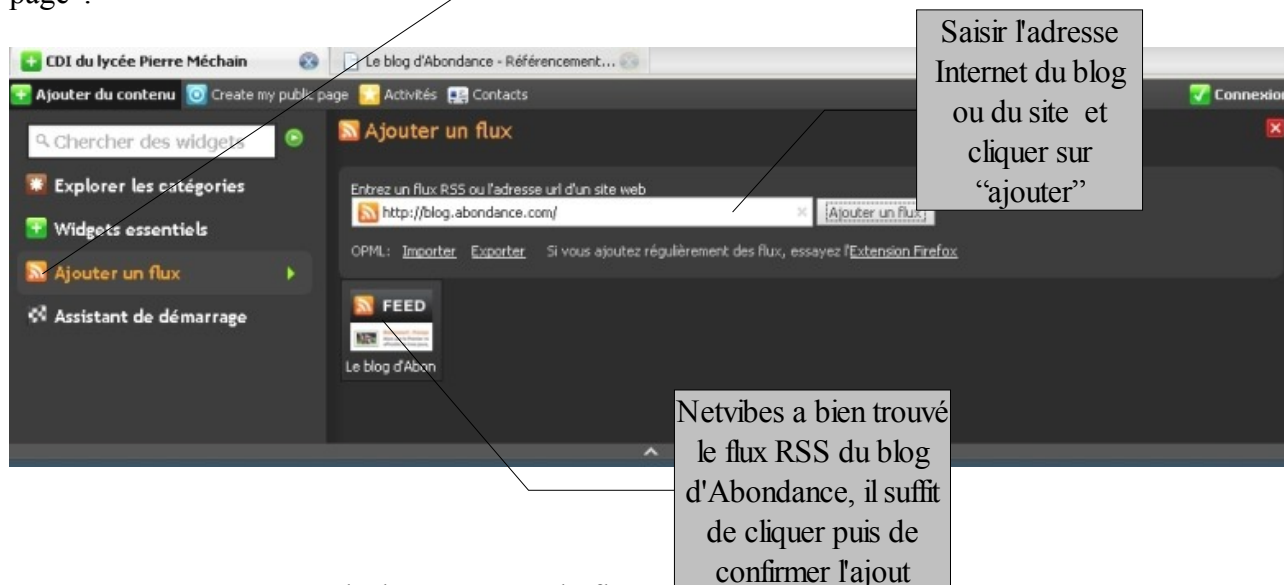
page".

CDI du lycée Pierre Méchain
Le blog d'Abondance - Référencement...

Ajouter du contenu
Create my public page
Activités
Contacts
Connexion

Chercher des widgets
Explorer les catégories
Widgets essentiels
Ajouter un flux
Assistant de démarrage

Ajouter un flux
Entrez un flux RSS ou l'adresse url d'un site web
http://blog.abondance.com/
Ajouter un flux
OPML: Importer Exporter Si vous ajoutez régulièrement des flux, essayez l'Extension Firefox

FEED
Le blog d'Abon

Saisir l'adresse Internet du blog ou du site et cliquer sur "ajouter"

Netvibes a bien trouvé le flux RSS du blog d'Abondance, il suffit de cliquer puis de confirmer l'ajout